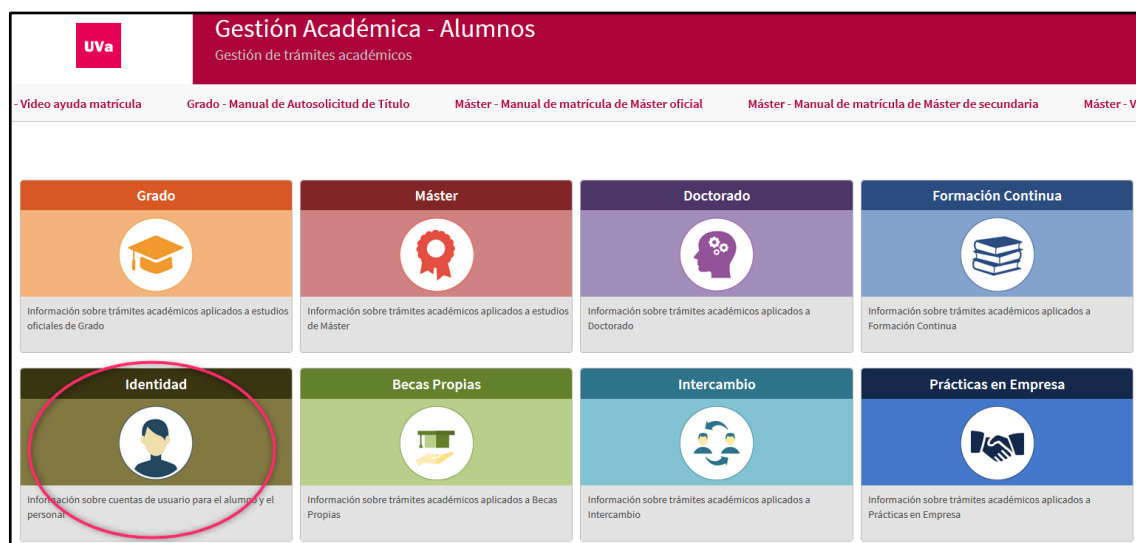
UVa

Gestión Académica - Alumnos

Gestión de trámites académicos

- Video ayuda matrícula Grado - Manual de Autosolicitud de Título Máster - Manual de matrícula de Máster oficial Máster - Manual de matrícula de Máster de secundaria Máster - V

Grado

Información sobre trámites académicos aplicados a estudios oficiales de Grado

Máster

Información sobre trámites académicos aplicados a estudios de Máster

Doctorado

Información sobre trámites académicos aplicados a Doctorado

Formación Continua

Información sobre trámites académicos aplicados a Formación Continua

Identidad

Información sobre cuentas de usuario para el alumno y el personal

Becas Propias

Información sobre trámites académicos aplicados a Becas Propias

Intercambio

Información sobre trámites académicos aplicados a Intercambio

Prácticas en Empresa

Información sobre trámites académicos aplicados a Prácticas en Empresa